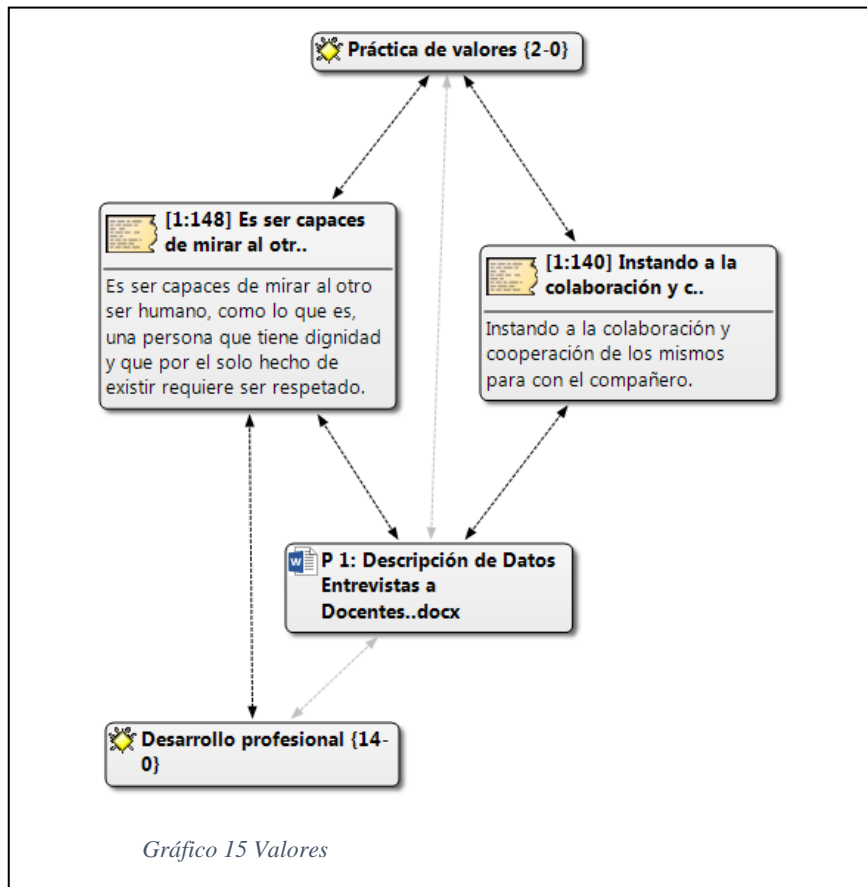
Práctica de valores {2-0}

[1:148] Es ser capaces de mirar al otr..

Es ser capaces de mirar al otro ser humano, como lo que es, una persona que tiene dignidad y que por el solo hecho de existir requiere ser respetado.

[1:140] Instando a la colaboración y c..

Instando a la colaboración y cooperación de los mismos para con el compañero.

P 1: Descripción de Datos Entrevistas a Docentes..docx

Desarrollo profesional {14-0}

Gráfico 15 Valores